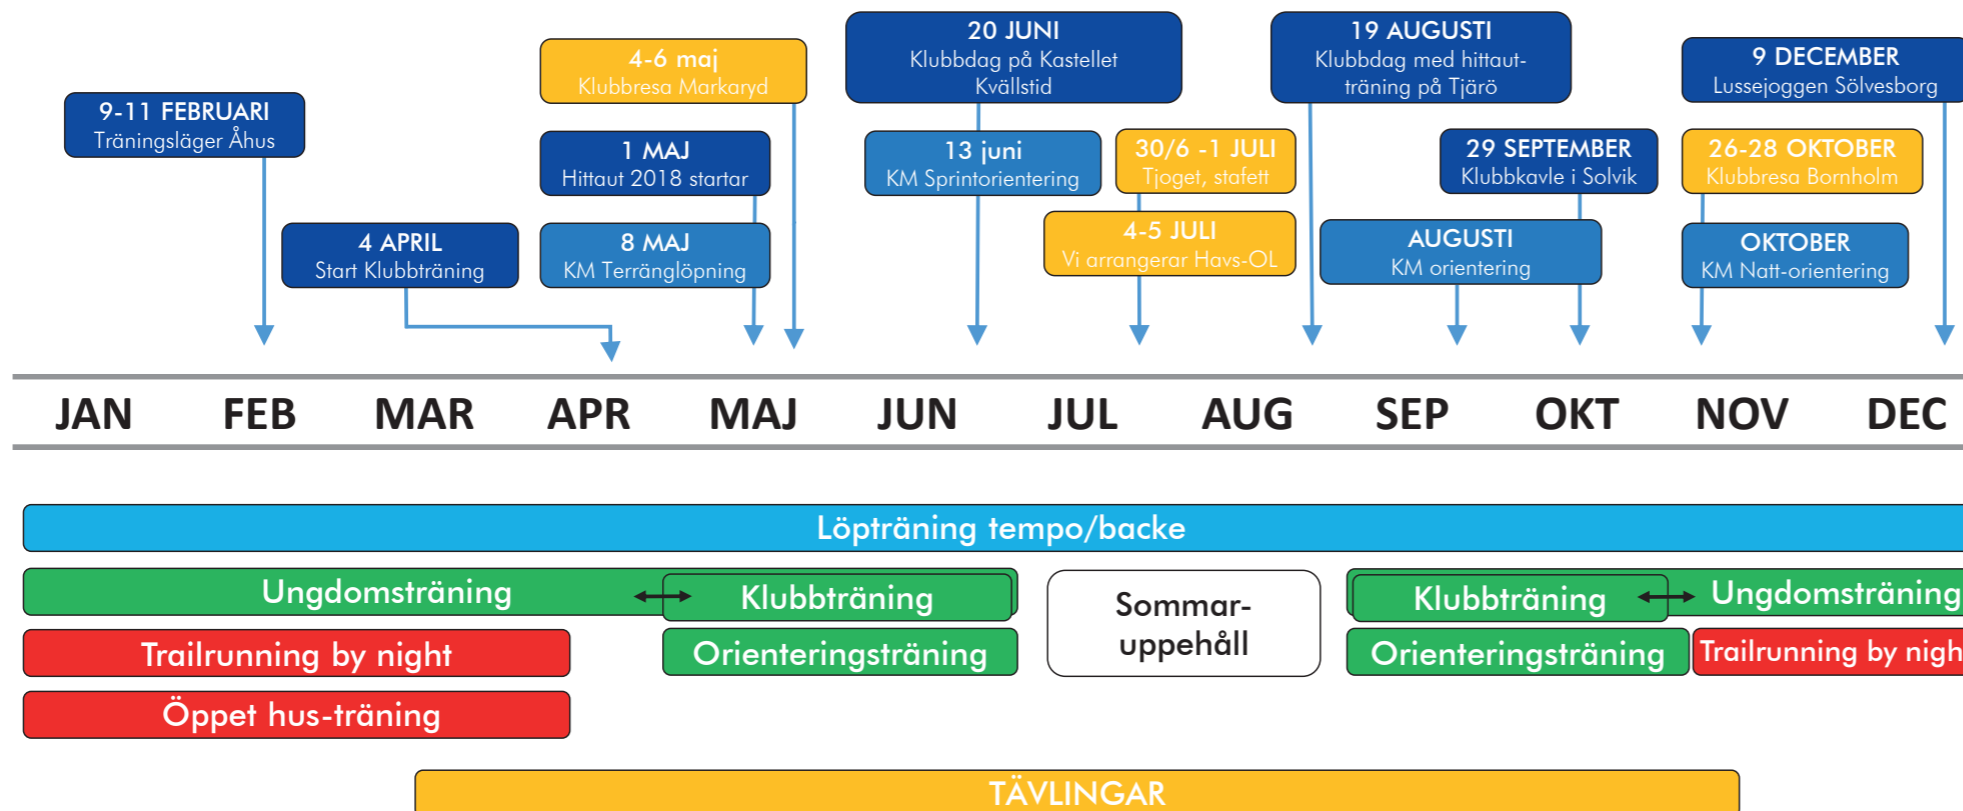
9-11 FEBRUARI
Träningsläger Åhus

4 APRIL
Start Klubbträning

4-6 maj
Klubbresa Markaryd

1 MAJ
Hittaut 2018 startar

8 MAJ
KM Terränglöpning

20 JUNI
Klubbdag på Kastellet
Kvällstid

13 juni
KM Sprintorientering

30/6 -1 JULI
Tjoget, stafett

4-5 JULI
Vi arrangerar Havs-OL

19 AUGUSTI
Klubbdag med hittaut-träning på Tjärö

29 SEPTEMBER
Klubbkavle i Solvik

AUGUSTI
KM orientering

9 DECEMBER
Lussejoggen Sölvesborg

26-28 OKTOBER
Klubbresa Bornholm

OKTOBER
KM Natt-orientering

JAN FEB MAR APR MAJ JUN JUL AUG SEP OKT NOV DEC

Löpträning tempo/backe

Ungdomsträning
Klubbträning
Sommar-uppehåll
Klubbträning
Ungdomsträning

Trailrunning by night
Orienteringsträning
Orienteringsträning
Trailrunning by nigh

Öppet hus-träning

TÄVLINGAR